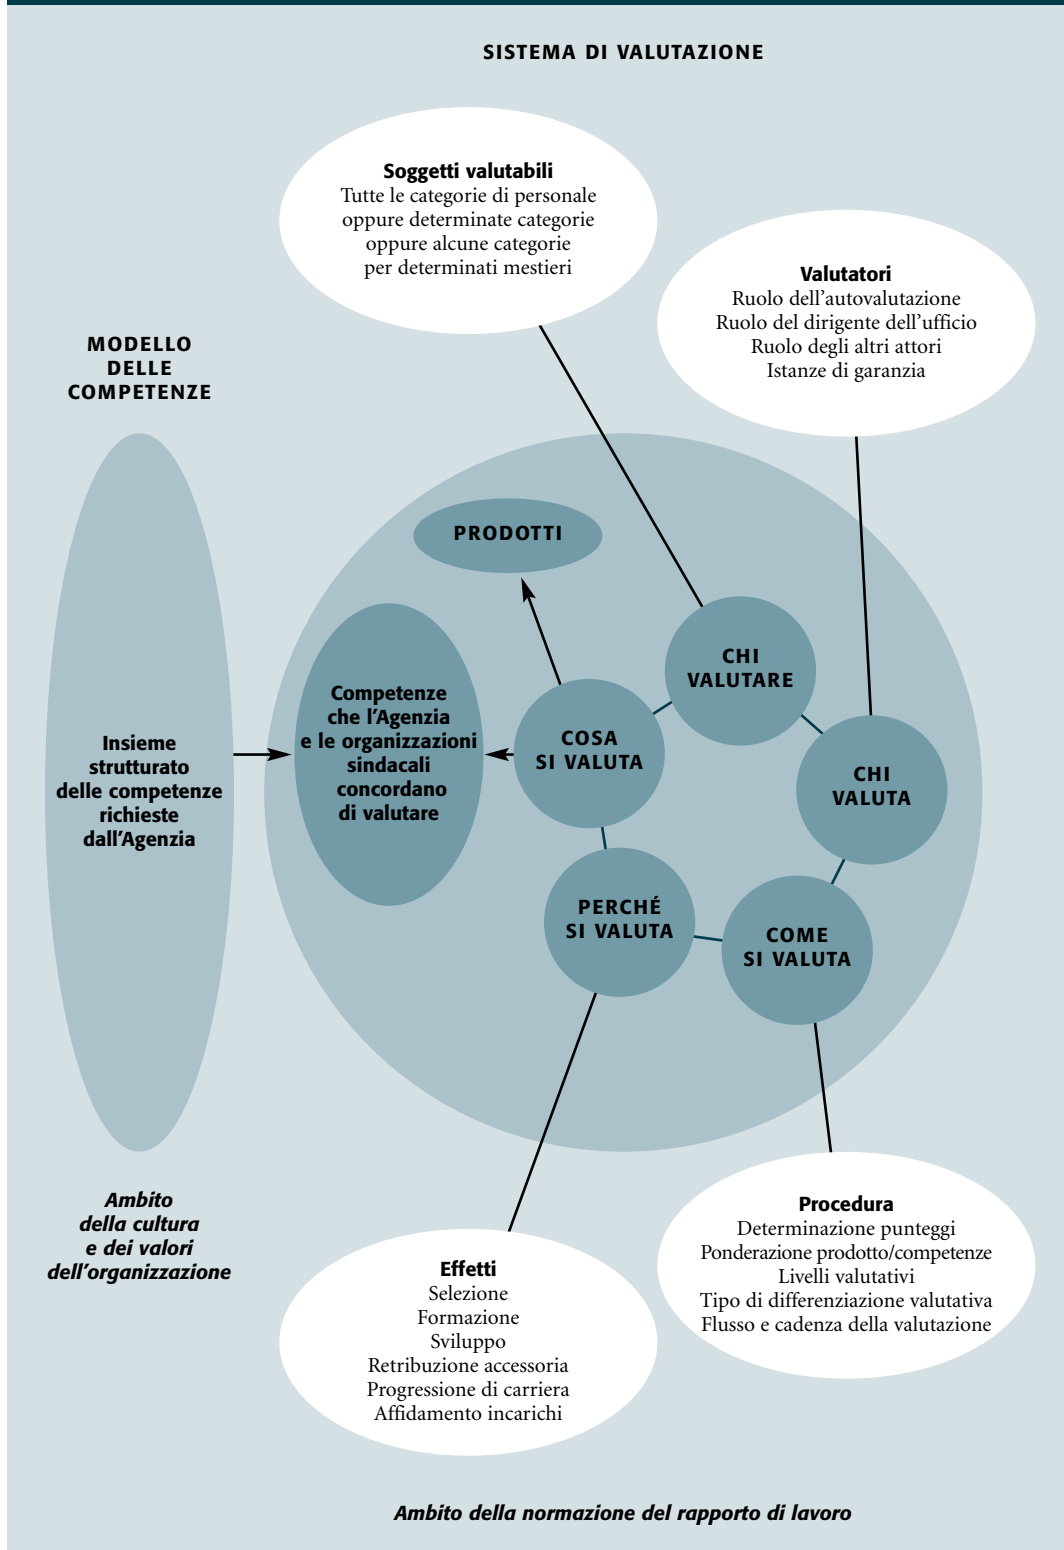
SISTEMA DI VALUTAZIONE

Soggetti valutabili
Tutte le categorie di personale oppure determinate categorie oppure alcune categorie per determinati mestieri

Valutatori
Ruolo dell'autovalutazione
Ruolo del dirigente dell'ufficio
Ruolo degli altri attori
Istanze di garanzia

MODELLO DELLE COMPETENZE

Insieme strutturato delle competenze richieste dall'Agenzia

Competenze che l'Agenzia e le organizzazioni sindacali concordano di valutare

PRODOTTI

COSA SI VALUTA

CHI VALUTARE

CHI VALUTA

PERCHÉ SI VALUTA

COME SI VALUTA

Ambito della cultura e dei valori dell'organizzazione

Effetti
Selezione
Formazione
Sviluppo
Retribuzione accessoria
Progressione di carriera
Affidamento incarichi

Procedura
Determinazione punteggi
Ponderazione prodotto/competenze
Livelli valutativi
Tipo di differenziazione valutativa
Flusso e cadenza della valutazione

Ambito della normazione del rapporto di lavoro